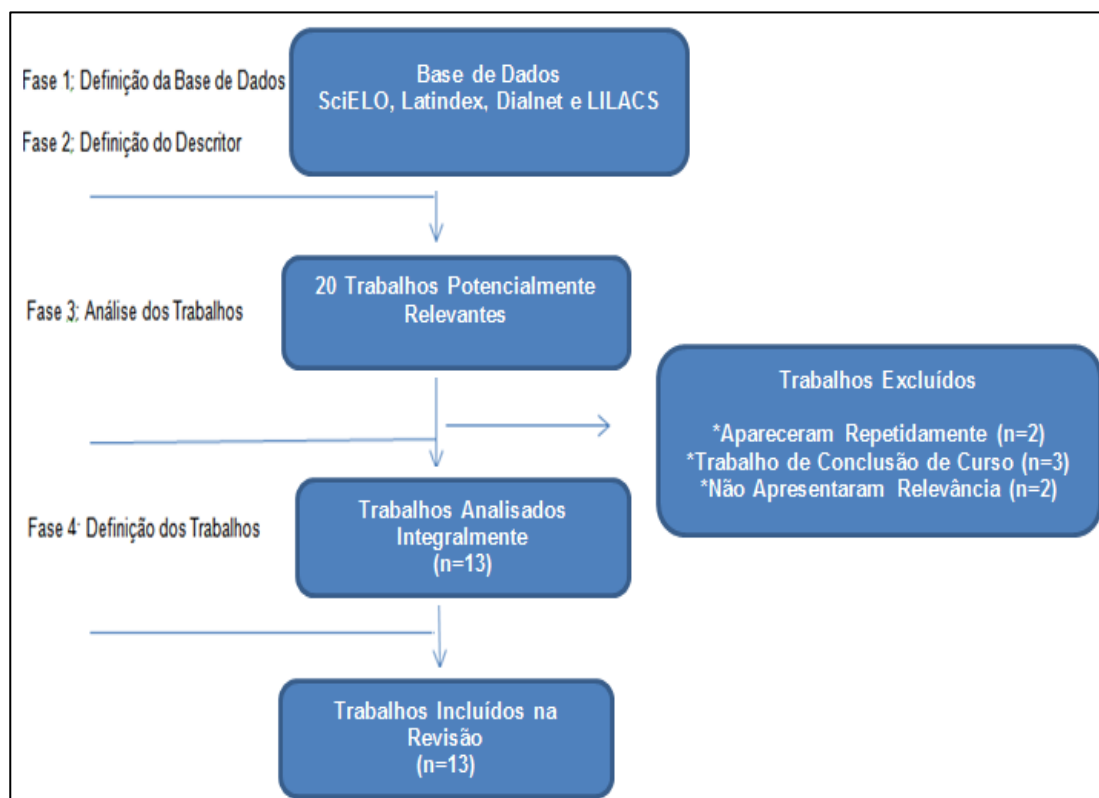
Fase 1; Definição da Base de Dados

Fase 2; Definição do Descritor

Base de Dados
SciELO, Latindex, Dialnet e LILACS

Fase 3; Análise dos Trabalhos

20 Trabalhos Potencialmente Relevantes

Trabalhos Excluídos

*Apareceram Repetidamente (n=2)
*Trabalho de Conclusão de Curso (n=3)
*Não Apresentaram Relevância (n=2)

Fase 4: Definição dos Trabalhos

Trabalhos Analisados Integralmente
(n=13)

Trabalhos Incluídos na Revisão
(n=13)